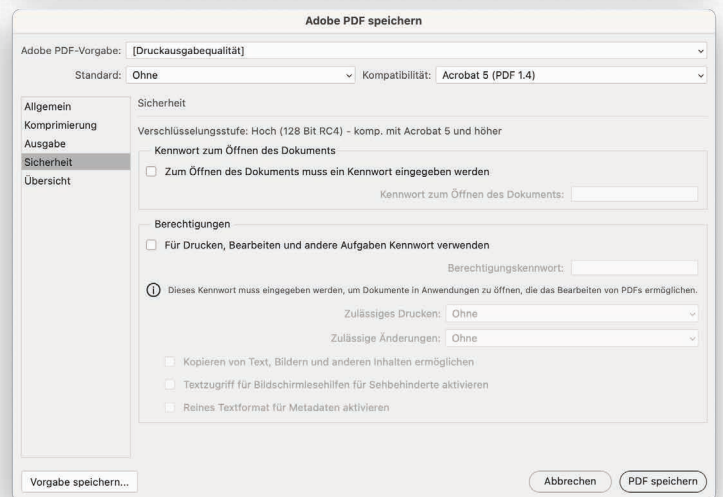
Adobe PDF speichern

Adobe PDF-Vorgabe: [Druckausgabequalität]

Standard: Ohne

Kompatibilität: Acrobat 5 (PDF 1.4)

Allgemein
Komprimierung
Ausgabe
Sicherheit
Übersicht

Sicherheit

Verschlüsselungsstufe: Hoch (128 Bit RC4) - komp. mit Acrobat 5 und höher

Kennwort zum Öffnen des Dokuments

Zum Öffnen des Dokuments muss ein Kennwort eingegeben werden

Kennwort zum Öffnen des Dokuments:

Berechtigungen

Für Drucken, Bearbeiten und andere Aufgaben Kennwort verwenden

Berechtigungskennwort:

Dieses Kennwort muss eingegeben werden, um Dokumente in Anwendungen zu öffnen, die das Bearbeiten von PDFs ermöglichen.

Zulässiges Drucken: Ohne

Zulässige Änderungen: Ohne

Kopieren von Text, Bildern und anderen Inhalten ermöglichen

Textzugriff für Bildschirmlesehilfen für Sehbehinderte aktivieren

Reines Textformat für Metadaten aktivieren

Vorgabe speichern...

Abbrechen

PDF speichern